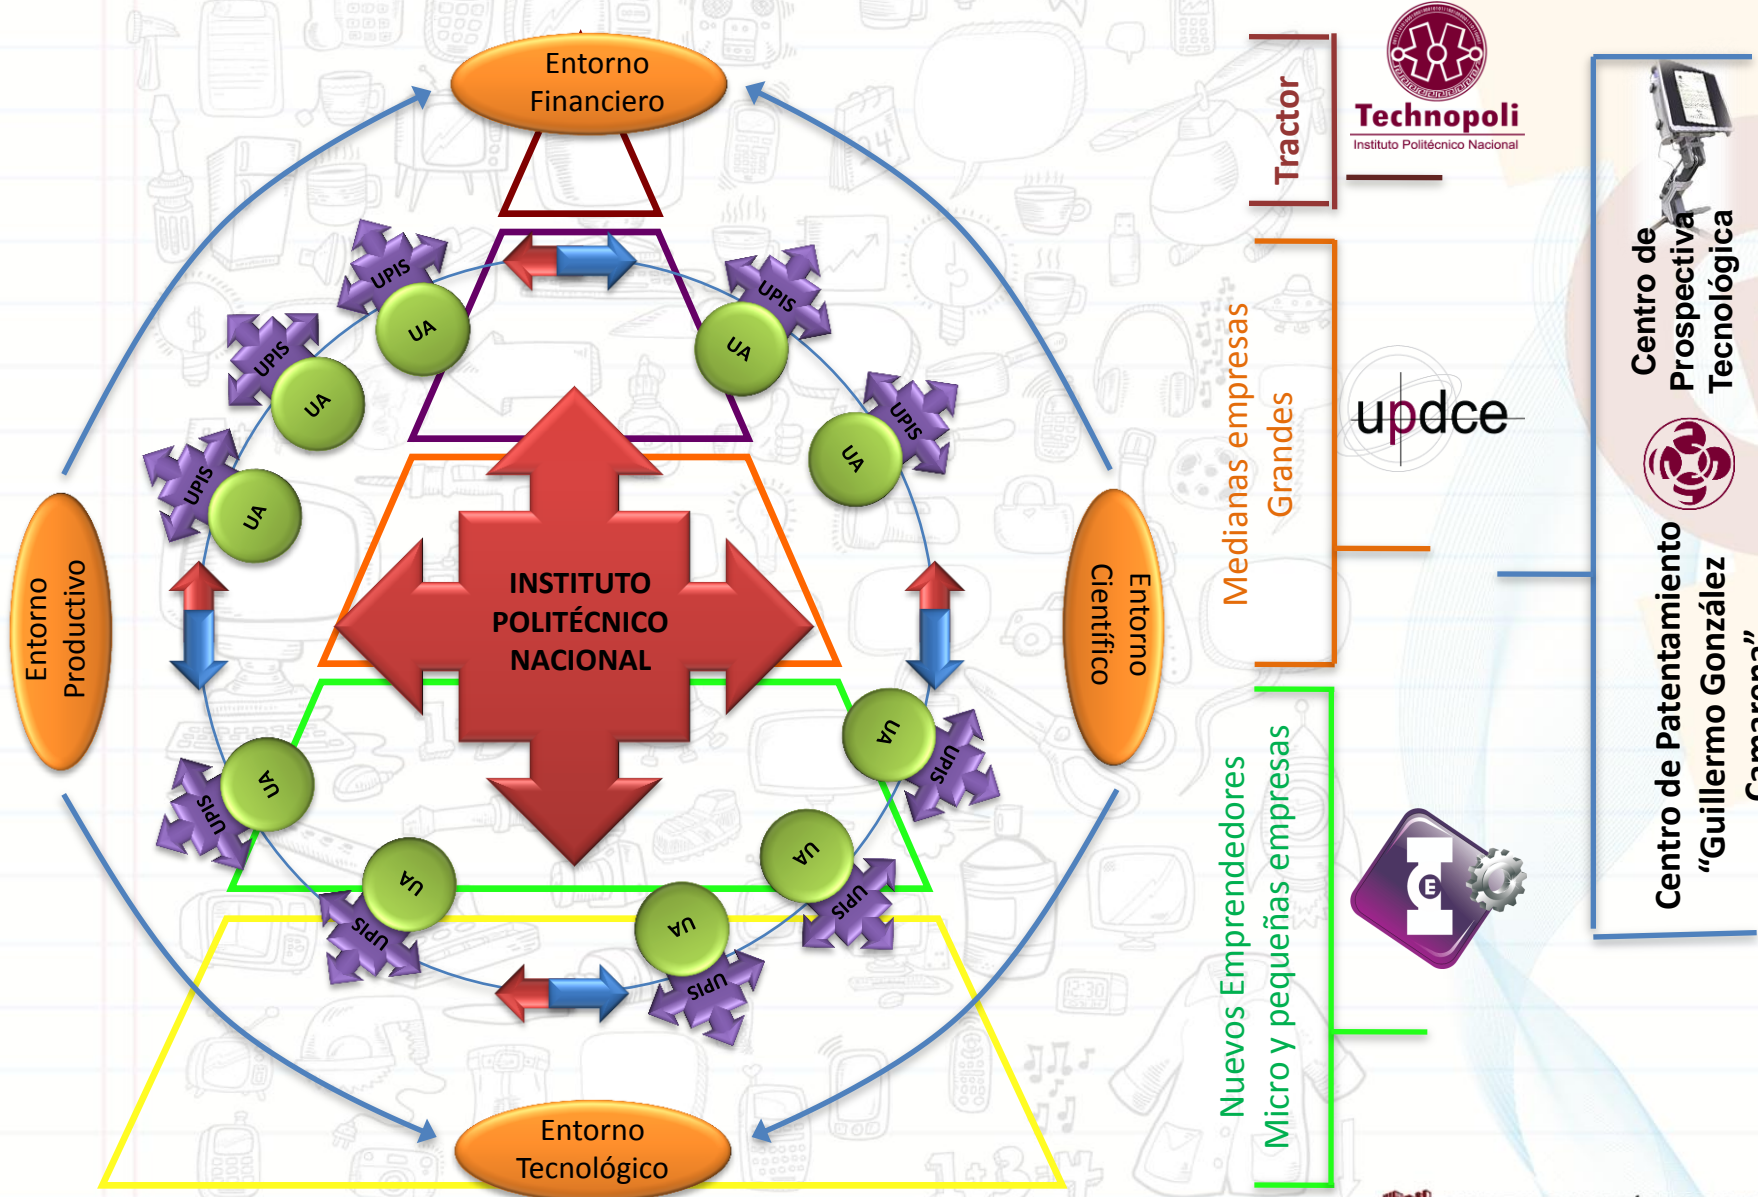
Entorno Financiero

UPIS
UA
UPIS
UA
UPIS
UA
UPIS
UA
UPIS
UA
UPIS
UA

INSTITUTO POLITÉCNICO NACIONAL

Entorno Productivo

Entorno Científico

UA
UPIS
UA
UPIS
UA
UPIS
UA
UPIS
UA
UPIS

Entorno Tecnológico

Tractor

Technopoli
Instituto Politécnico Nacional

Medianas empresas
Grandes

updce

Nuevos Emprendedores
Micro y pequeñas empresas

Centro de Prospectiva Tecnológica

Centro de Patentamiento “Guillermo González Camarena”